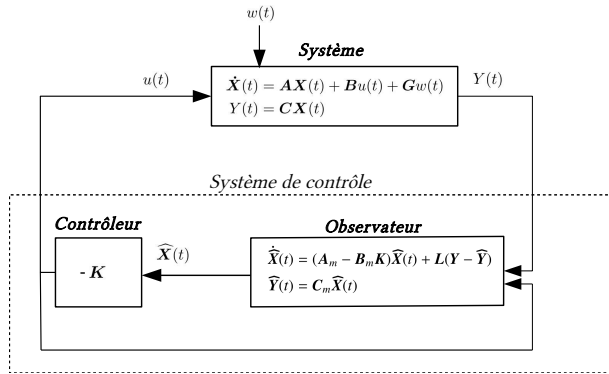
$w(t)$

Système

$u(t)$

$\dot{\boldsymbol{X}}(t) = \boldsymbol{A}\boldsymbol{X}(t) + \boldsymbol{B}u(t) + \boldsymbol{G}w(t)$
$Y(t) = \boldsymbol{C}\boldsymbol{X}(t)$

$Y(t)$

Système de contrôle

Contrôleur

- $\boldsymbol{K}$

$\widehat{\boldsymbol{X}}(t)$

Observateur

$\dot{\widehat{\boldsymbol{X}}}(t) = (\boldsymbol{A}_m - \boldsymbol{B}_m\boldsymbol{K})\widehat{\boldsymbol{X}}(t) + \boldsymbol{L}(\boldsymbol{Y} - \widehat{\boldsymbol{Y}})$
$\widehat{\boldsymbol{Y}}(t) = \boldsymbol{C}_m\widehat{\boldsymbol{X}}(t)$